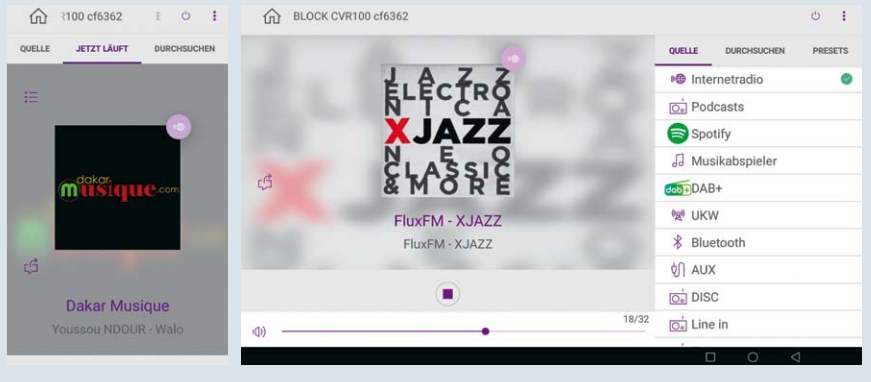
?100 cf6362 E

QUELLE JETZT LÄUFT DURCHSUCHEN

dakar musique.com

Dakar Musique

Youssou NDOUR - Walo

BLOCK CVR100 cf6362

JAZZ ELECTRONICA XJAZZ NEO CLASSIC & MORE

FluxFM - XJAZZ

FluxFM - XJAZZ

18/32

QUELLE DURCHSUCHEN PRESETS

Internetradio

Podcasts

Spotify

Musikabspieler

DAB+

UKW

Bluetooth

AUX

DISC

Line in